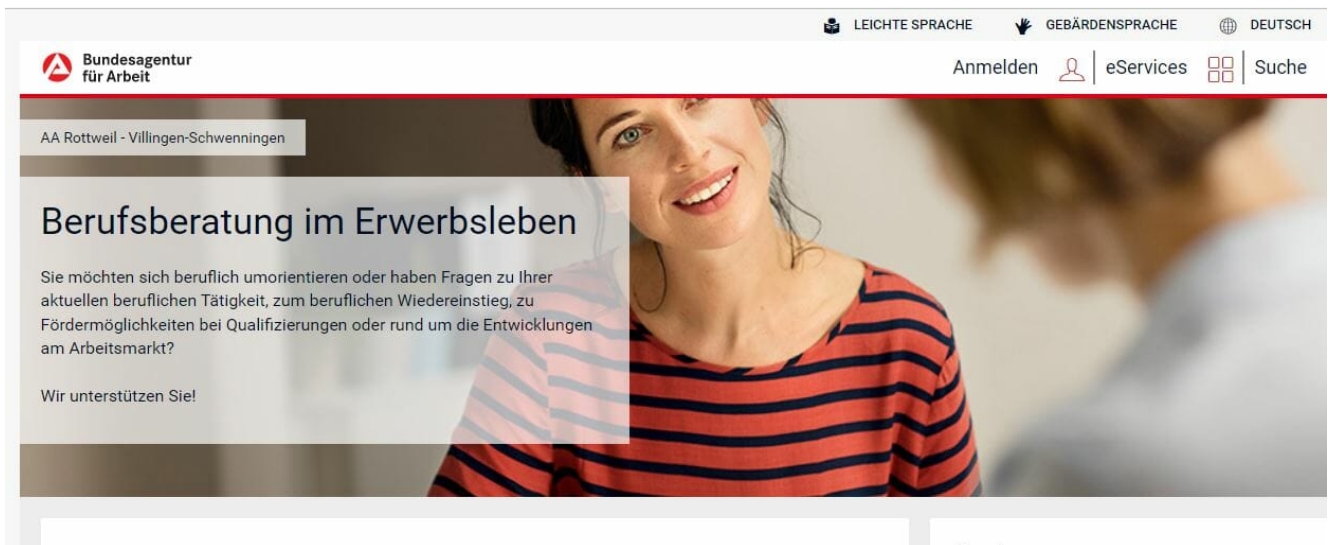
LEICHTE SPRACHE GEBÄRDENSPRACHE DEUTSCH

Bundesagentur für Arbeit

Anmelden eServices Suche

AA Rottweil - Villingen-Schwenningen

Berufsberatung im Erwerbsleben

Sie möchten sich beruflich umorientieren oder haben Fragen zu Ihrer aktuellen beruflichen Tätigkeit, zum beruflichen Wiedereinstieg, zu Fördermöglichkeiten bei Qualifizierungen oder rund um die Entwicklungen am Arbeitsmarkt?

Wir unterstützen Sie!